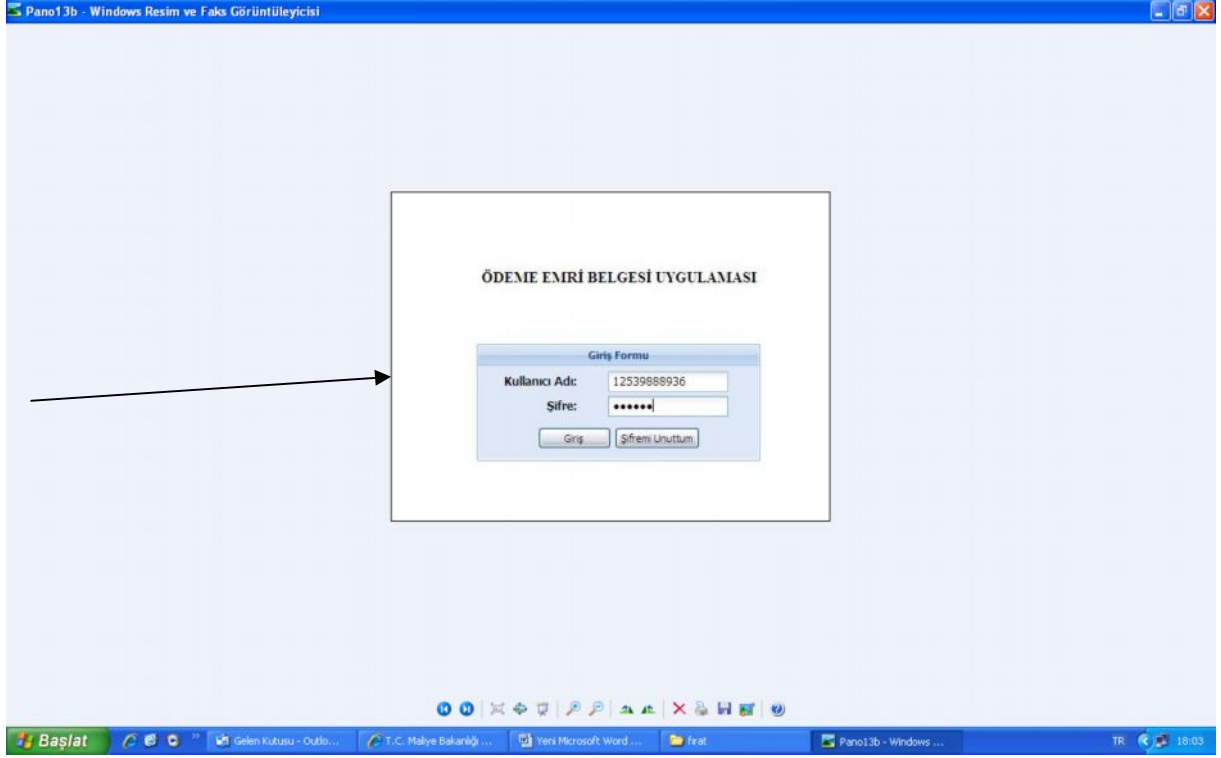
Pano13b - Windows Resim ve Faks Görüntüleyicisi

ÖDEME EMRİ BELGESİ UYGULAMASI

Giriş Formu

Kullanıcı Adı: 12539888936

Şifre: ••••••

Giriş Şifremi Unuttum

Başlat Gelen Kutusu - Outlo... T.C. Maliye Bakanlığı ... Yeni Microsoft Word ... firat Pano13b - Windows ... TR 18:03